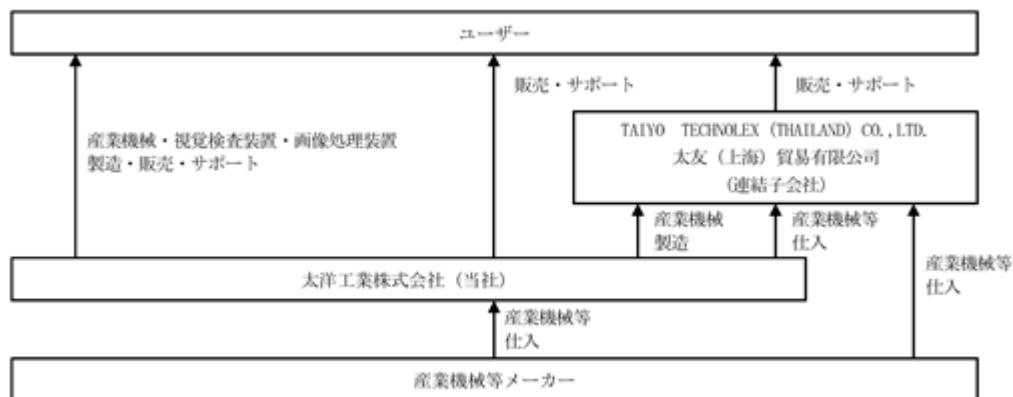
ユーザー

産業機械・視覚検査装置・画像処理装置
製造・販売・サポート

販売・サポート

販売・サポート

TAIYO TECHNOLEX (THAILAND) CO.,LTD.
太友(上海)貿易有限公司
(連結子会社)

産業機械
製造

産業機械等
仕入

太洋工業株式会社(当社)

産業機械等
仕入

産業機械等
仕入

産業機械等メーカー